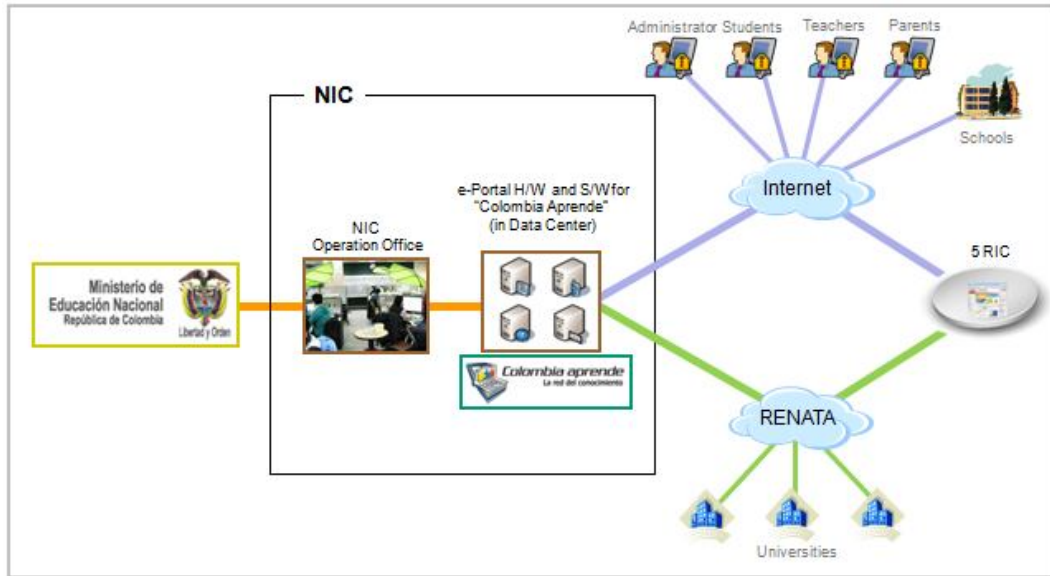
Administrator Students Teachers Parents

Schools

NIC

e-Portal H/W and S/W for "Colombia Aprende" (in Data Center)

Internet

NIC Operation Office

5 RIC

Ministerio de Educación Nacional República de Colombia

Libertad y Orden

Colombia aprende La red del conocimiento

RENATA

Universities